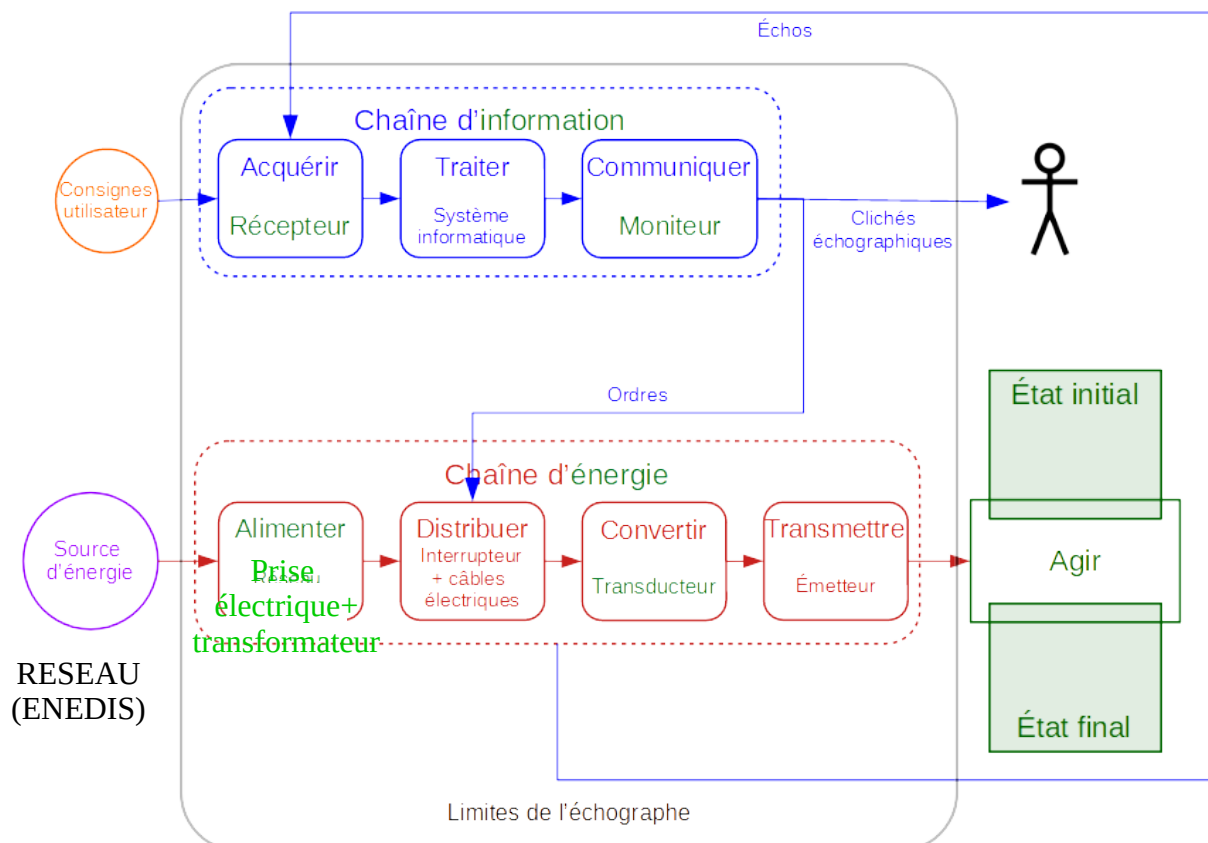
Échos

Chaîne d'information

Consignes utilisateur

Acquérir
Récepteur

Traiter
Système informatique

Communiquer
Moniteur

Clichés échographiques

Ordres

État initial

Chaîne d'énergie

Source d'énergie

Alimenter
Prise électrique+ transformateur

Distribuer
Interrupteur + câbles électriques

Convertir
Transducteur

Transmettre
Émetteur

Agir

RESEAU (ENEDIS)

État final

Limites de l'échographe